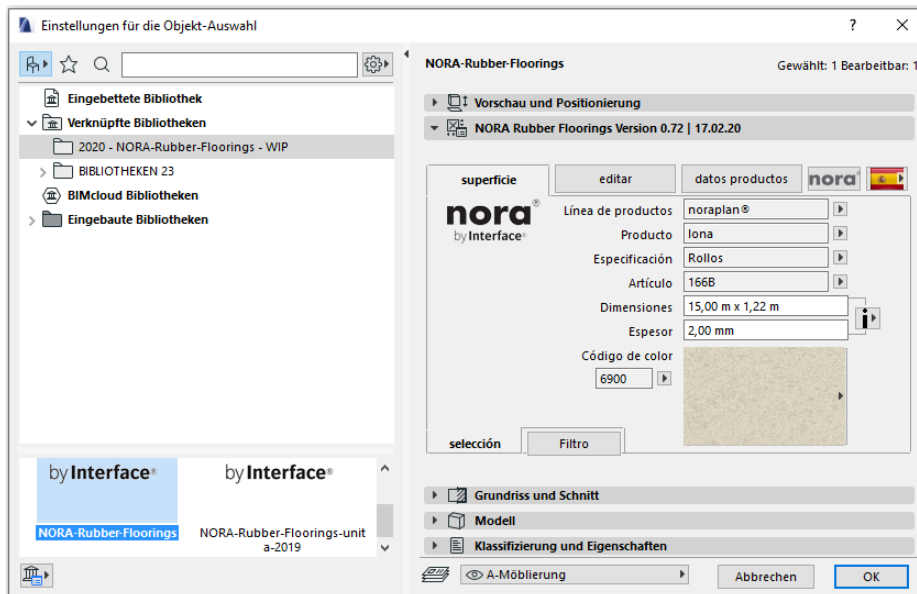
Einstellungen für die Objekt-Auswahl

?

Eingebettete Bibliothek
Verknüpfte Bibliotheken
2020 - NORA-Rubber-Floorings - WIP
BIBLIOTHEKEN 23
BIMcloud Bibliotheken
Eingebaute Bibliotheken

by Interface®
NORA-Rubber-Floorings

by Interface®
NORA-Rubber-Floorings-unita-2019

NORA-Rubber-Floorings

Gewählt: 1 Bearbeitbar: 1

Vorschau und Positionierung

NORA Rubber Floorings Version 0.72 | 17.02.20

superficie | editar | datos productos | nora

nora®
by Interface®

Línea de productos | noraplan®
Producto | Iona
Especificación | Rollos
Artículo | 166B
Dimensiones | 15,00 m x 1,22 m
Espesor | 2,00 mm
Código de color
6900

selección | Filtro

Grundriss und Schnitt
Modell
Klassifizierung und Eigenschaften

A-Möblierung

Abbrechen
OK